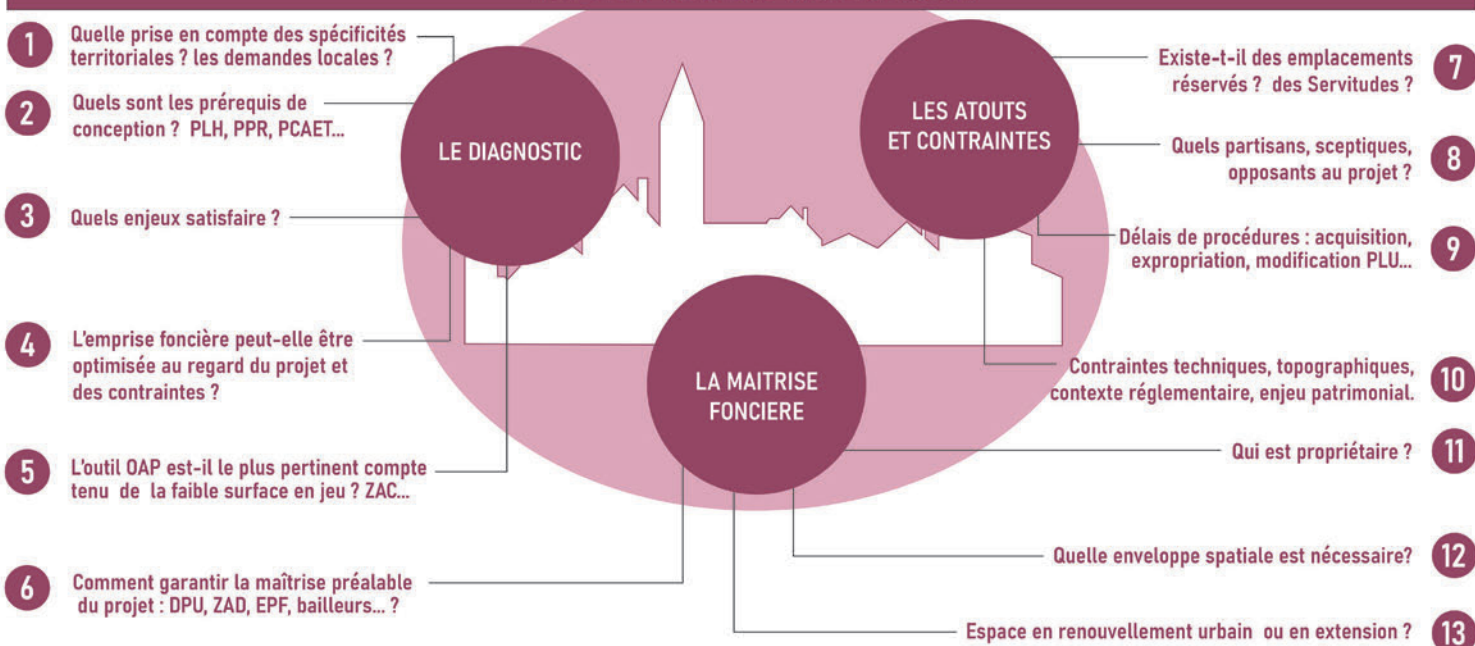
1 Quelle prise en compte des spécificités territoriales ? les demandes locales ?

2 Quels sont les prérequis de conception ? PLH, PPR, PCAET...

3 Quels enjeux satisfaire ?

4 L'emprise foncière peut-elle être optimisée au regard du projet et des contraintes ?

5 L'outil OAP est-il le plus pertinent compte tenu de la faible surface en jeu ? ZAC...

6 Comment garantir la maîtrise préalable du projet : DPU, ZAD, EPF, bailleurs... ?

LE DIAGNOSTIC

LES ATOUTS ET CONTRAINTES

LA MAITRISE FONCIERE

Existe-t-il des emplacements réservés ? des Servitudes ? 7

Quels partisans, sceptiques, opposants au projet ? 8

Délais de procédures : acquisition, expropriation, modification PLU... 9

Contraintes techniques, topographiques, contexte réglementaire, enjeu patrimonial. 10

Qui est propriétaire ? 11

Quelle enveloppe spatiale est nécessaire? 12

Espace en renouvellement urbain ou en extension ? 13